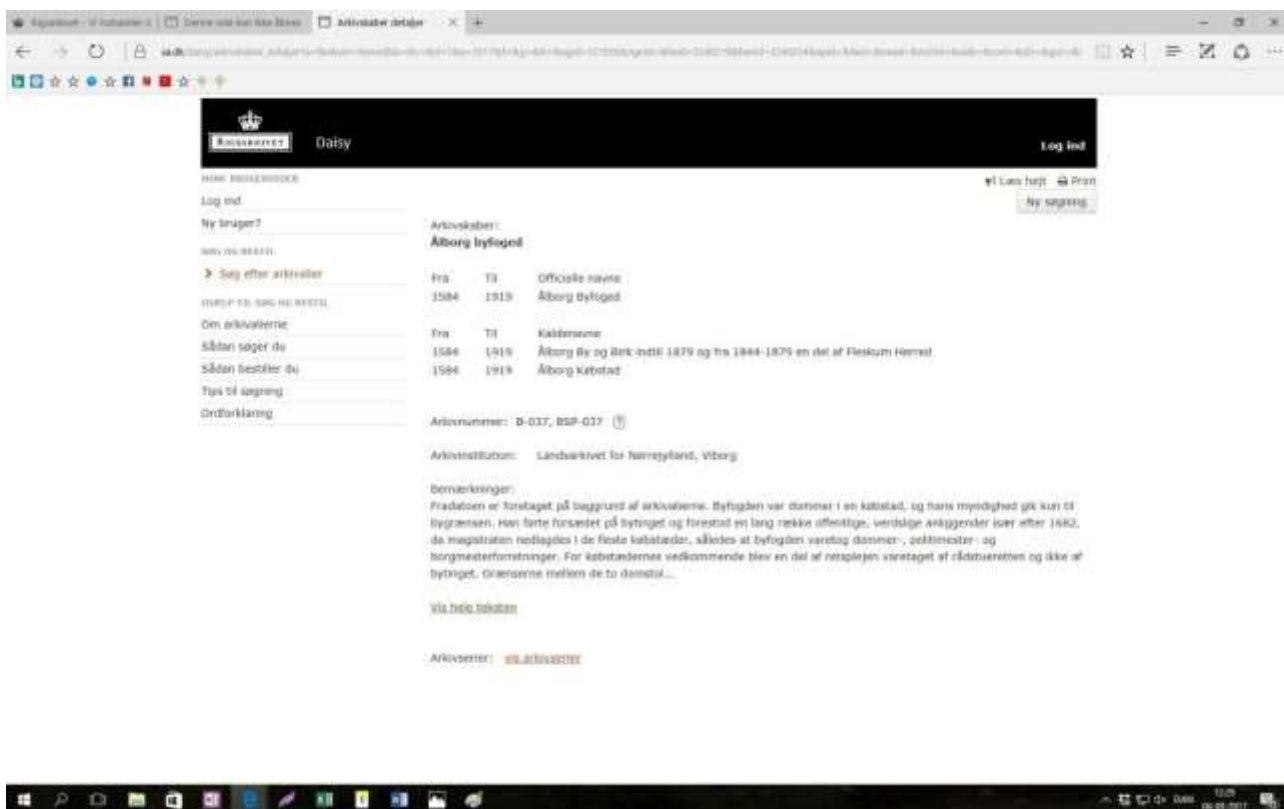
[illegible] | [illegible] | Arkivskaber detaljer

RIGSARKIVET Daisy

Log ind

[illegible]

Log ind

Ny bruger?

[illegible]

> Søg efter arkivalier

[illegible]

Om arkivalierne

Sådan søger du

Sådan bestiller du

Tips til søgning

Ordforklaring

Læs højt Print

Ny søgning

Arkivskaber:
Ålborg byfoged

| Fra | Til | Officielle navne |
|---|---|---|
| 1584 | 1919 | Ålborg Byfoged |

| Fra | Til | Kildenavne |
|---|---|---|
| 1584 | 1919 | Ålborg By og Birk indtil 1879 og fra 1844-1879 en del af Fleskum Herred |
| 1584 | 1919 | Ålborg Købstad |

Arkivnummer: B-037, BSP-037

Arkivinstitution: Landsarkivet for Nørrejylland, Viborg

Bemærkninger:
Fradatoen er foretaget på baggrund af arkivalierne. Byfogden var dommer i en købstad, og hans myndighed gik kun til bygrænsen. Han førte forsædet på bytinget og forestod en lang række offentlige, verdslige anliggender især efter 1682, da magistraten nedlagdes i de fleste købstæder, således at byfogden varetog dommer-, politimester- og borgmesterforretninger. For købstædernes vedkommende blev en del af retsplejen varetaget af rådstueretten og ikke af bytinget. Grænserne mellem de to domstol...

Vis hele teksten

Arkivserier: vis arkivserier